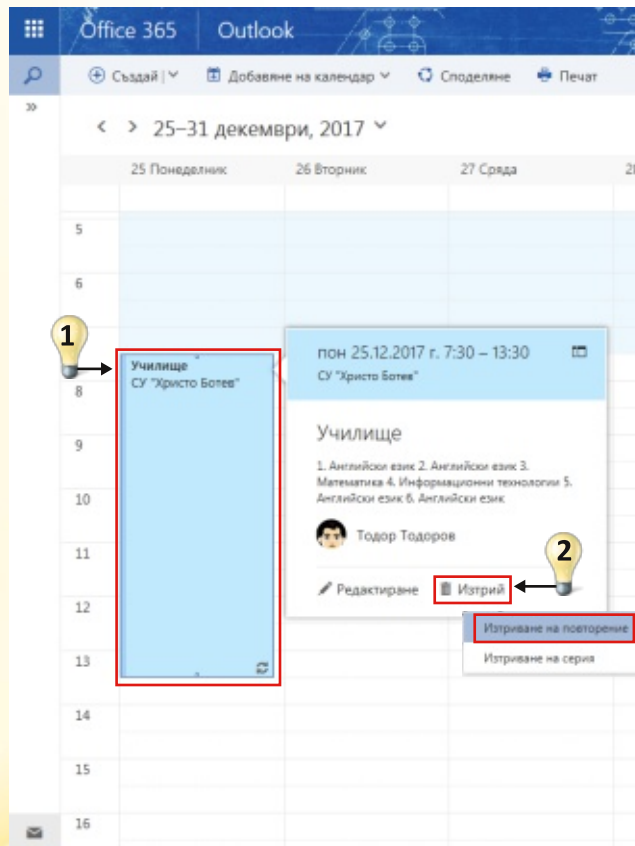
Office 365 | Outlook

Създай | Добавяне на календар Споделяне Печат

25–31 декември, 2017

25 Понеделник 26 Вторник 27 Сряда 2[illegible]

5
6
7
8
9
10
11
12
13
14
15
16

1

Училище
СУ "Христо Ботев"

пон 25.12.2017 г. 7:30 – 13:30
СУ "Христо Ботев"

Училище

1. Английски език 2. Английски език 3. Математика 4. Информационни технологии 5. Английски език 6. Английски език

Тодор Тодоров

2

Редактиране Изтрий

Изтриване на повторение
Изтриване на серия